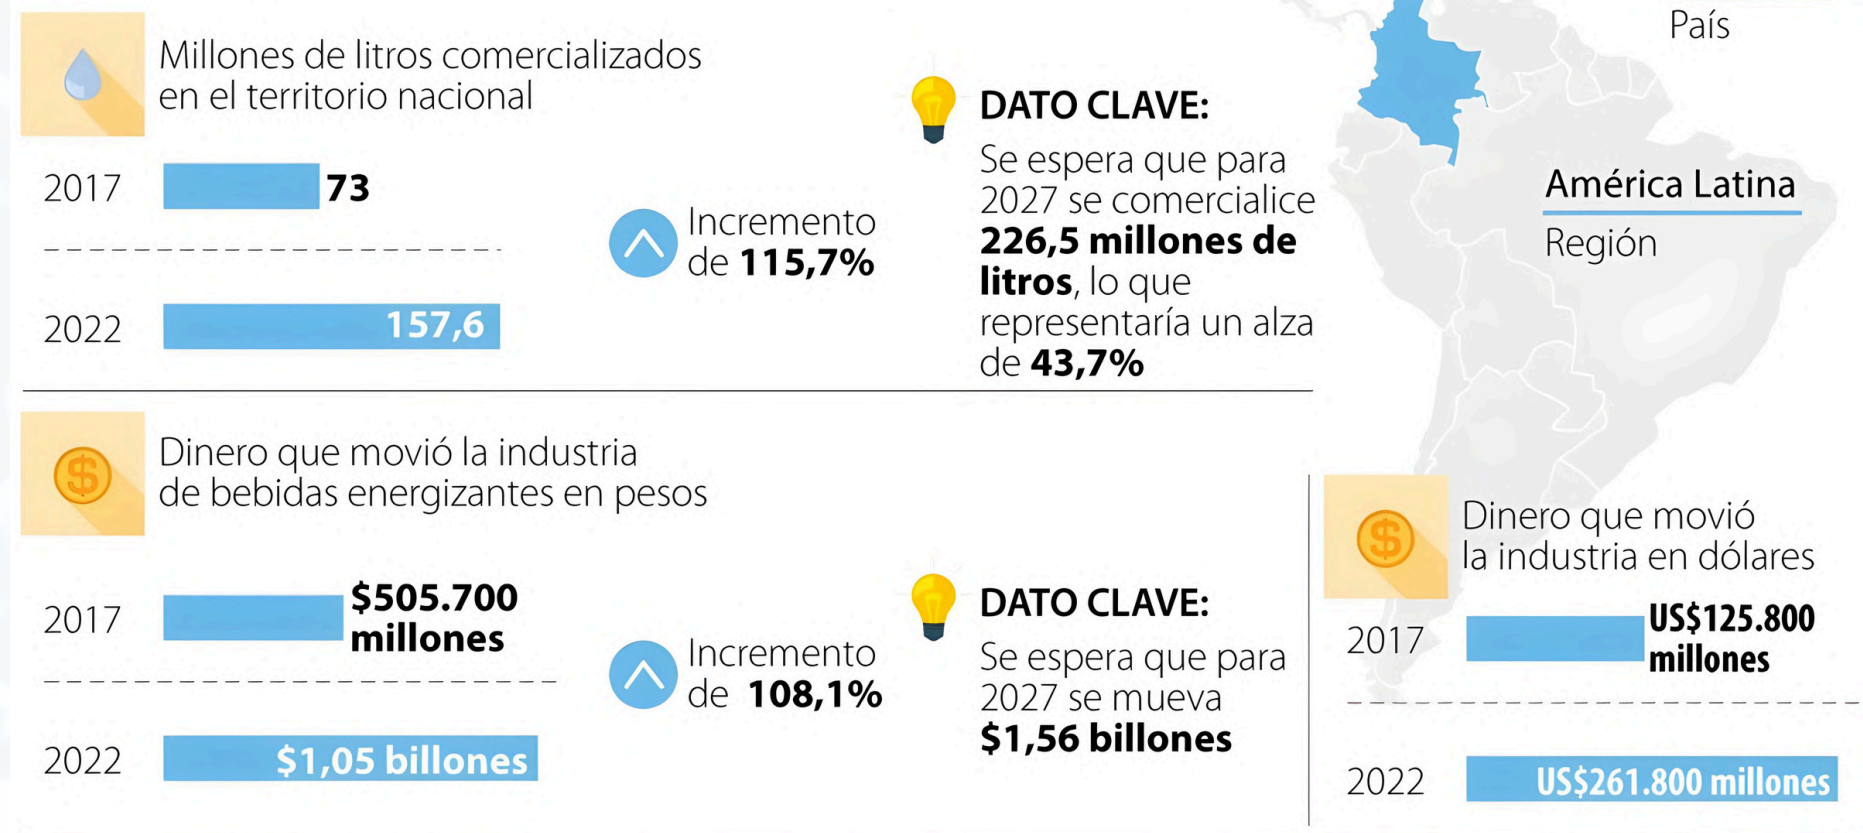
Millones de litros comercializados en el territorio nacional

2017 73

2022 157,6

Incremento de 115,7%

DATO CLAVE:
Se espera que para 2027 se comercialice 226,5 millones de litros, lo que representaría un alza de 43,7%

País

América Latina

Región

Dinero que movió la industria de bebidas energizantes en pesos

2017 $505.700 millones

2022 $1,05 billones

Incremento de 108,1%

DATO CLAVE:
Se espera que para 2027 se mueva $1,56 billones

Dinero que movió la industria en dólares

2017 US$125.800 millones

2022 US$261.800 millones